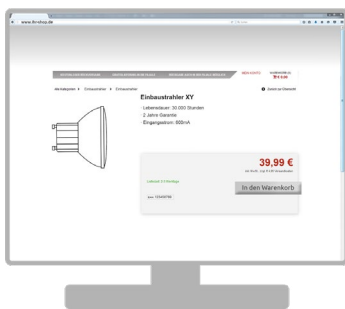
www.ihr-shop.de

Alle Kategorien ▸ Einbaustrahler ▸ Einbaustrahler

Zurück zur Übersicht

Einbaustrahler XY

Lebensdauer: 30.000 Stunden
2 Jahre Garantie
Eingangsstrom: 600mA

39,99 €

Lieferzeit: 2-4 Werktage

In den Warenkorb